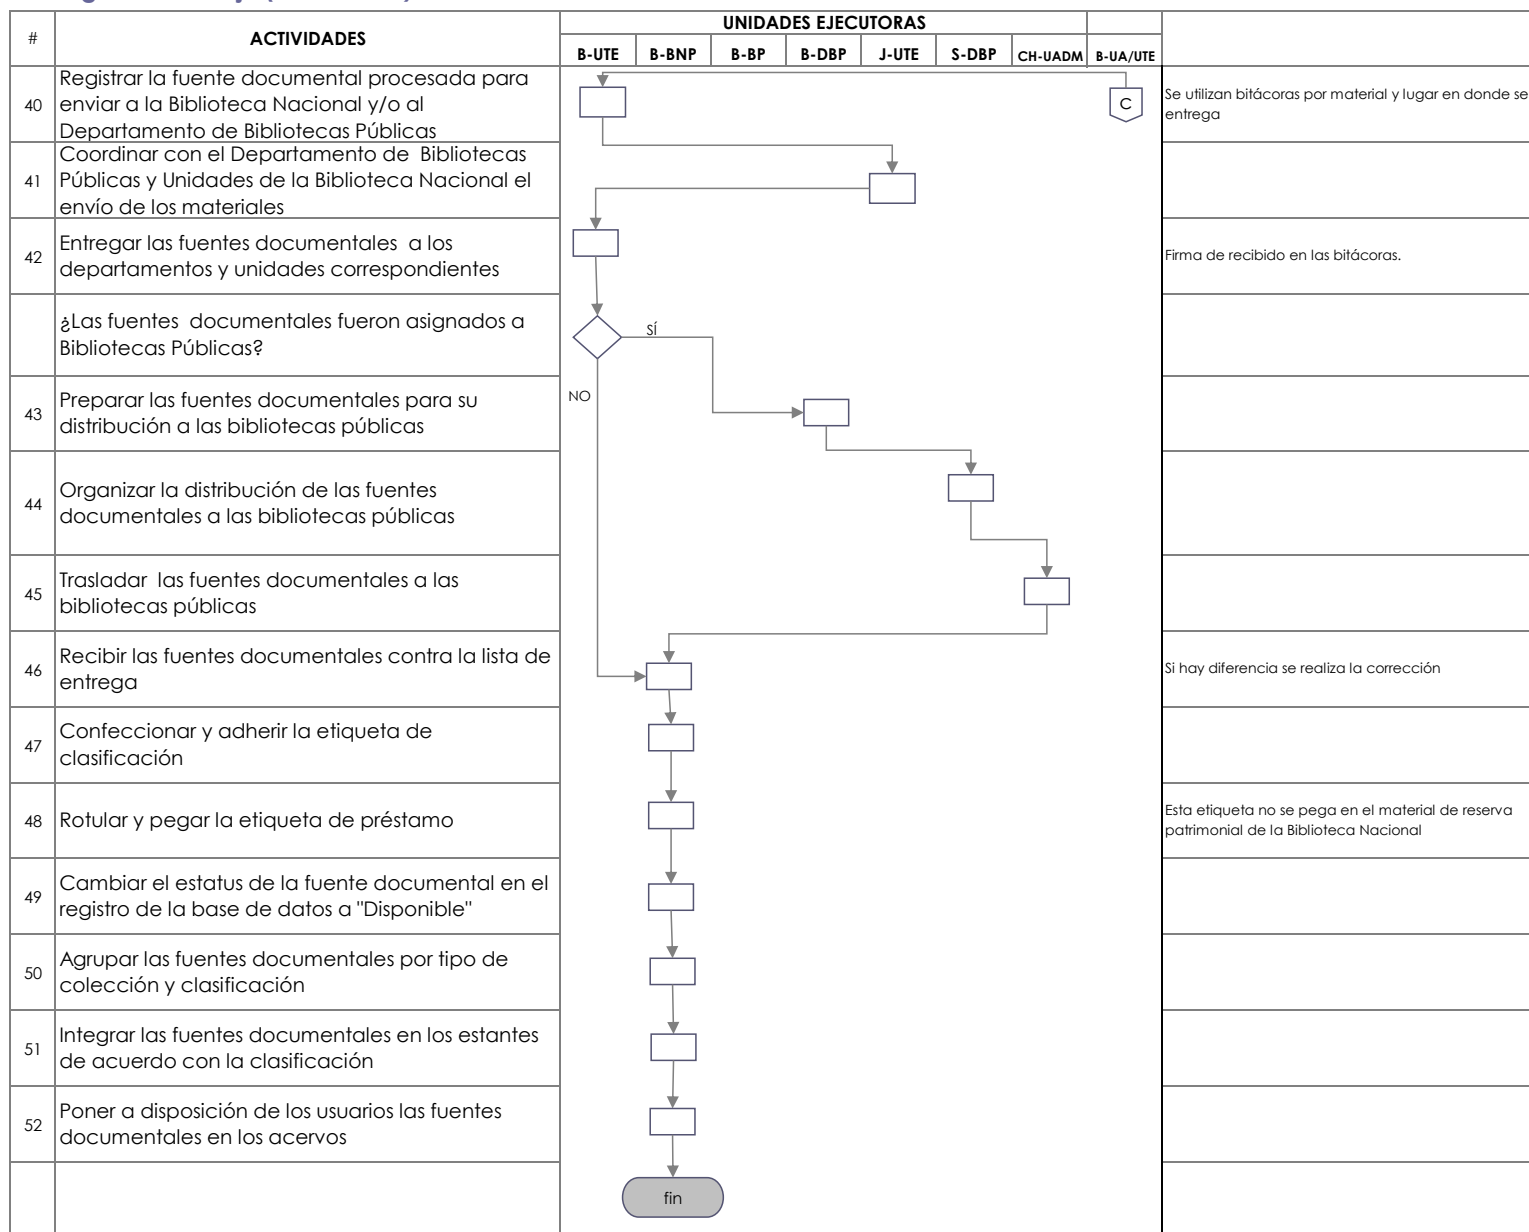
| # | ACTIVIDADES | UNIDADES EJECUTORAS | | | | | | | | |
|---|---|---|---|---|---|---|---|---|---|---|
| | | B-UTE | B-BNP | B-BP | B-DBP | J-UTE | S-DBP | CH-UADM | B-UA/UTE | |
| 40 | Registrar la fuente documental procesada para enviar a la Biblioteca Nacional y/o al Departamento de Bibliotecas Públicas | | | | | | | | C | Se utilizan bitácoras por material y lugar en donde se entrega |
| 41 | Coordinar con el Departamento de Bibliotecas Públicas y Unidades de la Biblioteca Nacional el envío de los materiales | | | | | | | | | |
| 42 | Entregar las fuentes documentales a los departamentos y unidades correspondientes | | | | | | | | | Firma de recibido en las bitácoras. |
| | ¿Las fuentes documentales fueron asignados a Bibliotecas Públicas? | NO | SÍ | | | | | | | |
| 43 | Preparar las fuentes documentales para su distribución a las bibliotecas públicas | | | | | | | | | |
| 44 | Organizar la distribución de las fuentes documentales a las bibliotecas públicas | | | | | | | | | |
| 45 | Trasladar las fuentes documentales a las bibliotecas públicas | | | | | | | | | |
| 46 | Recibir las fuentes documentales contra la lista de entrega | | | | | | | | | Si hay diferencia se realiza la corrección |
| 47 | Confeccionar y adherir la etiqueta de clasificación | | | | | | | | | |
| 48 | Rotular y pegar la etiqueta de préstamo | | | | | | | | | Esta etiqueta no se pega en el material de reserva patrimonial de la Biblioteca Nacional |
| 49 | Cambiar el estatus de la fuente documental en el registro de la base de datos a "Disponible" | | | | | | | | | |
| 50 | Agrupar las fuentes documentales por tipo de colección y clasificación | | | | | | | | | |
| 51 | Integrar las fuentes documentales en los estantes de acuerdo con la clasificación | | | | | | | | | |
| 52 | Poner a disposición de los usuarios las fuentes documentales en los acervos | | | | | | | | | |
| | | | fin | | | | | | | |